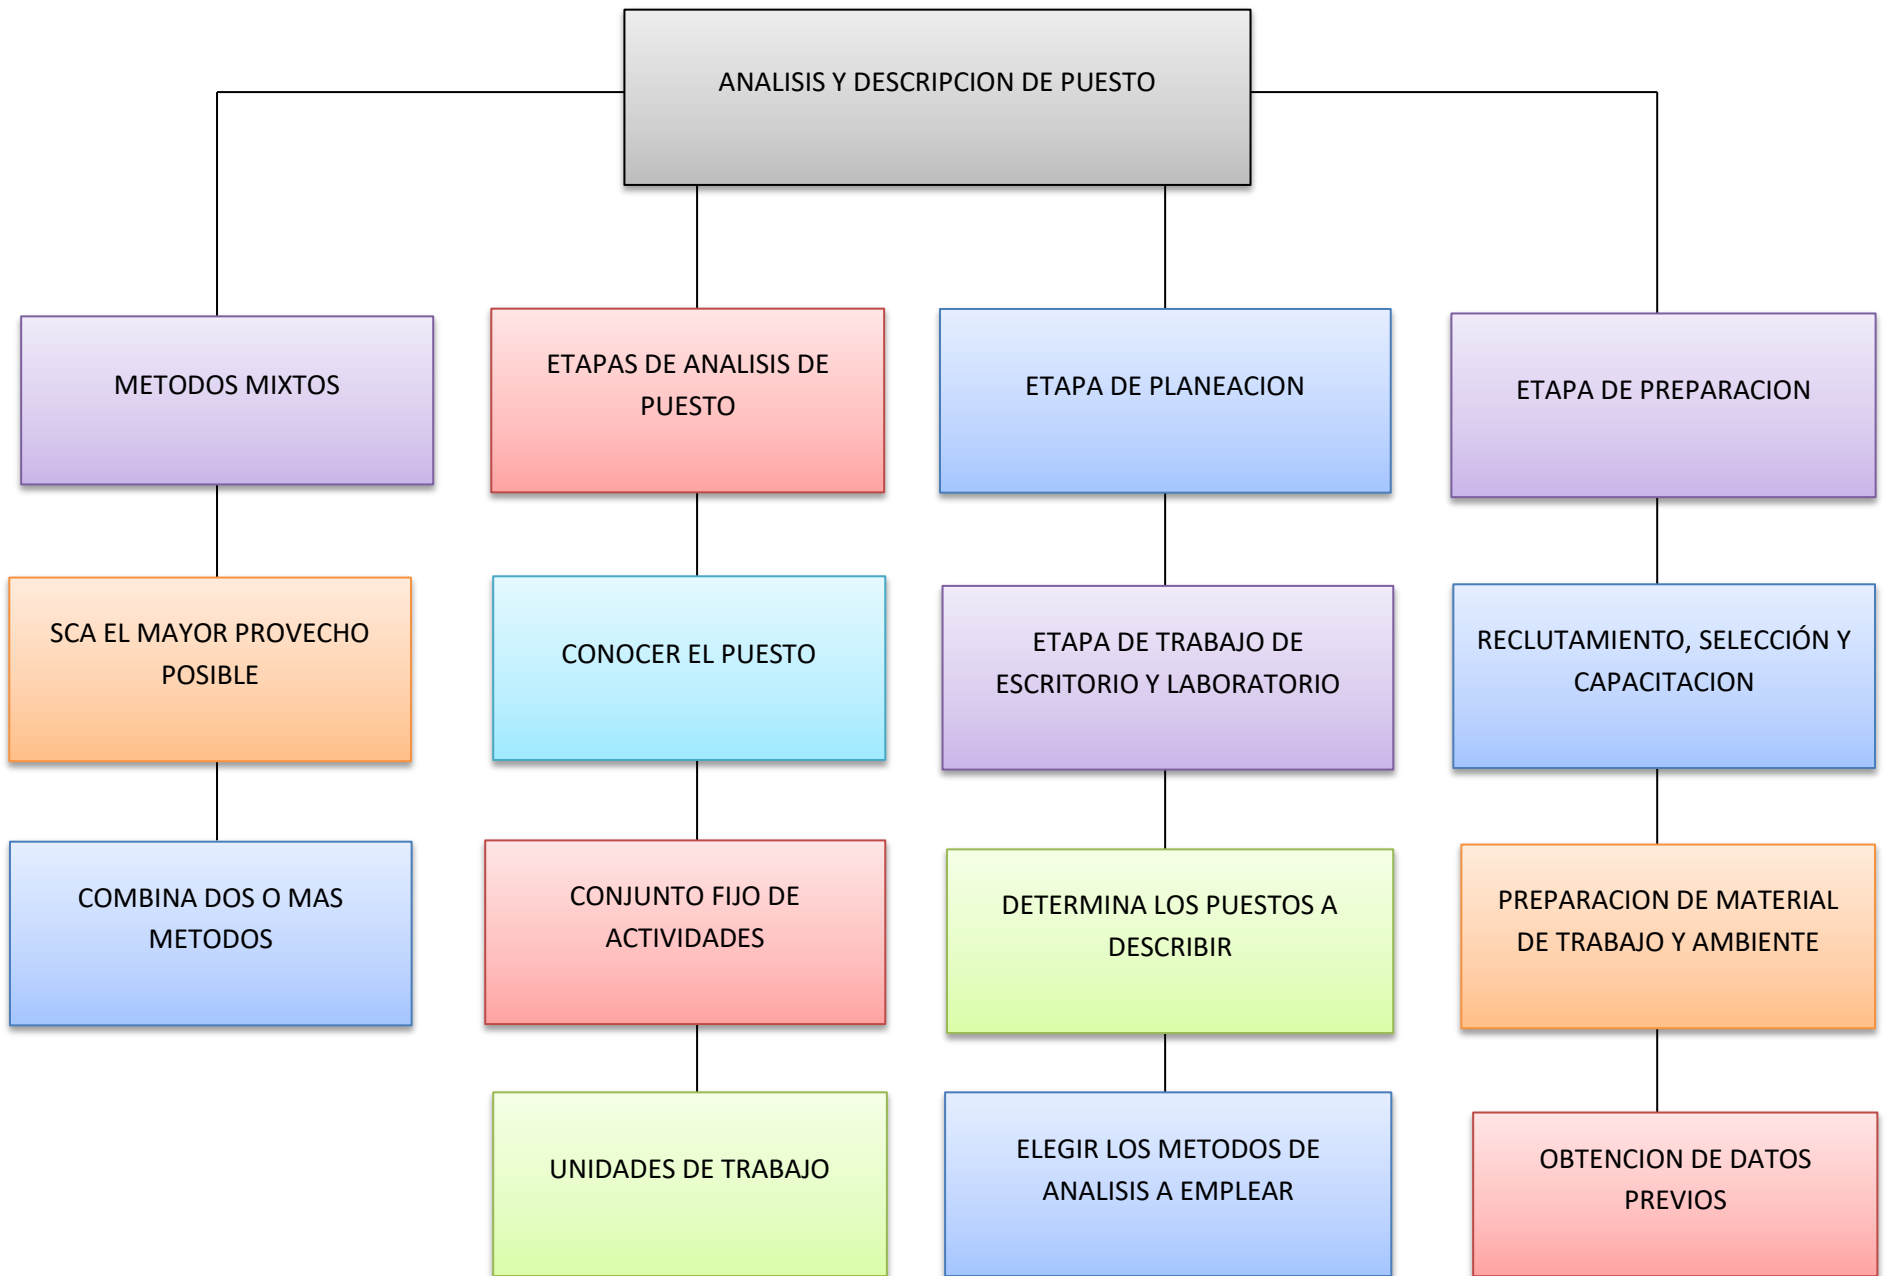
ANALISIS Y DESCRIPCION DE PUESTO

METODOS MIXTOS

SCA EL MAYOR PROVECHO POSIBLE

COMBINA DOS O MAS METODOS

ETAPAS DE ANALISIS DE PUESTO

CONOCER EL PUESTO

CONJUNTO FIJO DE ACTIVIDADES

UNIDADES DE TRABAJO

ETAPA DE PLANEACION

ETAPA DE TRABAJO DE ESCRITORIO Y LABORATORIO

DETERMINA LOS PUESTOS A DESCRIBIR

ELEGIR LOS METODOS DE ANALISIS A EMPLEAR

ETAPA DE PREPARACION

RECLUTAMIENTO, SELECCIÓN Y CAPACITACION

PREPARACION DE MATERIAL DE TRABAJO Y AMBIENTE

OBTENCION DE DATOS PREVIOS